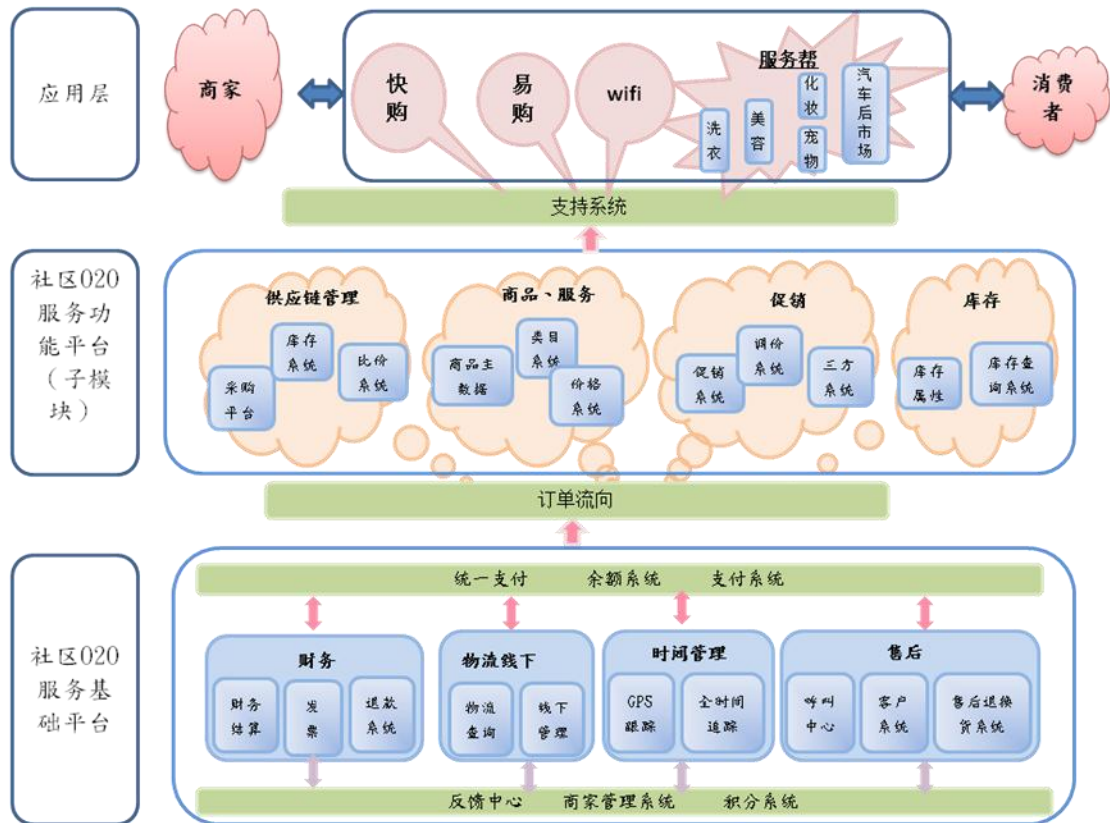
应用层

商家

快购

易购

wifi

服务帮

洗衣

美容

化妆

宠物

汽车后市场

消费者

支持系统

社区020服务功能平台（子模块）

供应链管理

采购平台

库存系统

比价系统

商品、服务

商品主数据

类目系统

价格系统

促销

促销系统

调价系统

三方系统

库存

库存属性

库存查询系统

订单流向

社区020服务基础平台

统一支付　余额系统　支付系统

财务

财务结算

发票

退款系统

物流线下

物流查询

线下管理

时间管理

GPS跟踪

全时间追踪

售后

呼叫中心

客户系统

售后退换货系统

反馈中心　商家管理系统　积分系统